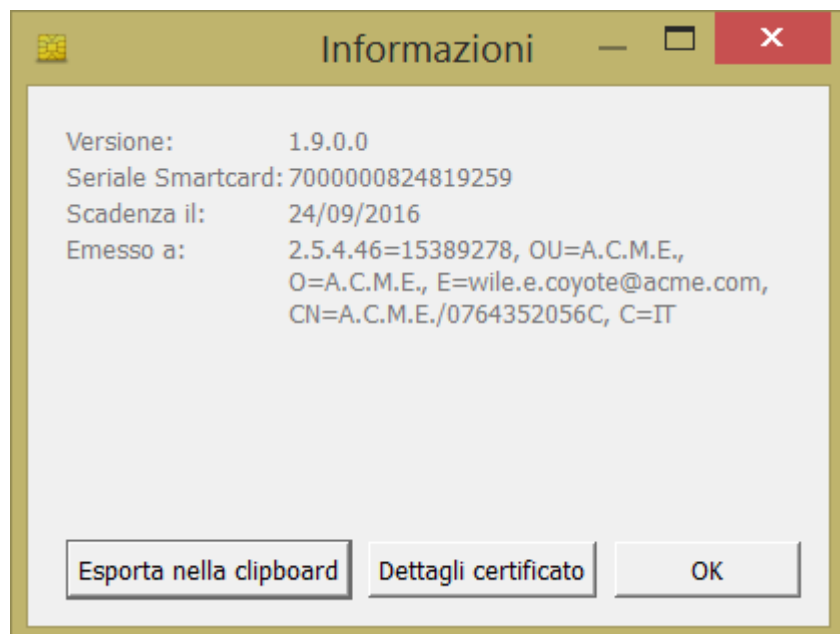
Informazioni

| | |
|---|---|
| Versione: | 1.9.0.0 |
| Seriale Smartcard: | 7000000824819259 |
| Scadenza il: | 24/09/2016 |
| Emesso a: | 2.5.4.46=15389278, OU=A.C.M.E., O=A.C.M.E., E=wile.e.coyote@acme.com, CN=A.C.M.E./0764352056C, C=IT |

Esporta nella clipboard
Dettagli certificato
OK